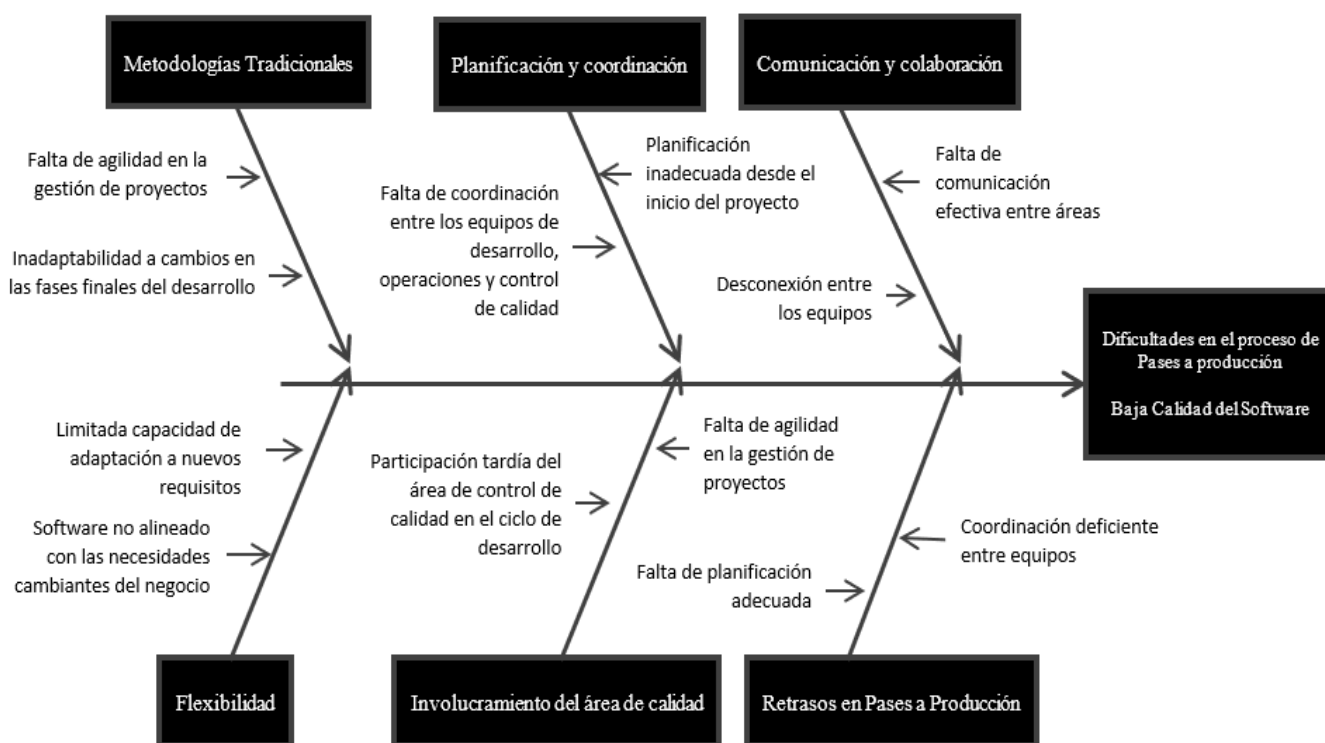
Metodologías Tradicionales

Planificación y coordinación

Comunicación y colaboración

Falta de agilidad en la gestión de proyectos

Inadaptabilidad a cambios en las fases finales del desarrollo

Falta de coordinación entre los equipos de desarrollo, operaciones y control de calidad

Planificación inadecuada desde el inicio del proyecto

Falta de comunicación efectiva entre áreas

Desconexión entre los equipos

Dificultades en el proceso de Pases a producción

Baja Calidad del Software

Limitada capacidad de adaptación a nuevos requisitos

Software no alineado con las necesidades cambiantes del negocio

Participación tardía del área de control de calidad en el ciclo de desarrollo

Falta de agilidad en la gestión de proyectos

Falta de planificación adecuada

Coordinación deficiente entre equipos

Flexibilidad

Involucramiento del área de calidad

Retrasos en Pases a Producción